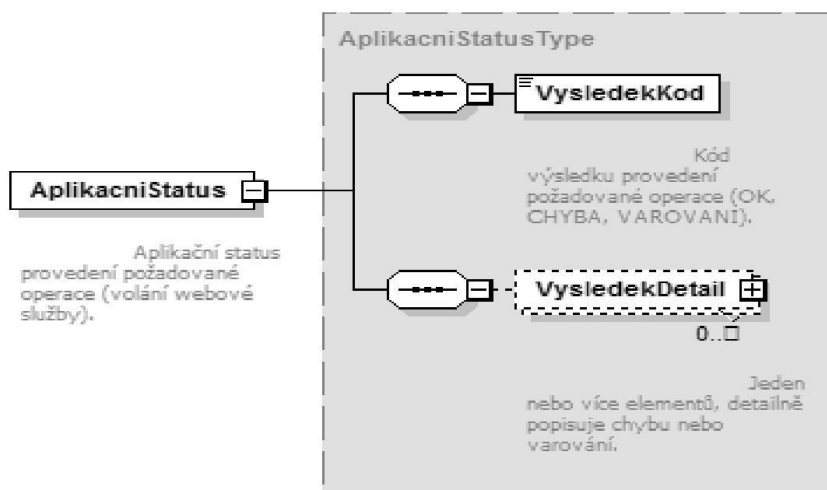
AplikacniStatusType

VysledekKod

Kód výsledku provedení požadované operace (OK, CHYBA, VAROVANI).

AplikacniStatus

Aplikační status provedení požadované operace (volání webové služby).

VysledekDetail

0..□

Jeden nebo více elementů, detailně popisuje chybu nebo varování.